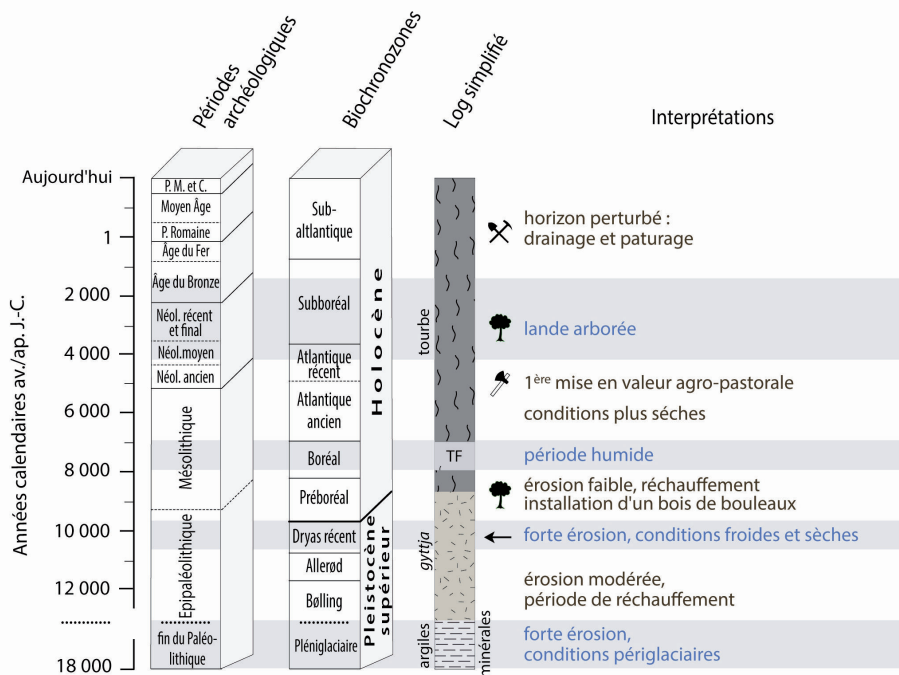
Périodes archéologiques

Biochronozones

Log simplifié

Interprétations

Années calendaires av./ap. J.-C.

Aujourd'hui
1
2 000
4 000
6 000
8 000
10 000
12 000
18 000

P. M. et C.
Moyen Âge
P. Romaine
Âge du Fer
Âge du Bronze
Néol. récent et final
Néol. moyen
Néol. ancien
Mésolithique
Epipaléolithique
fin du Paléolithique

Sub-altlantique
Subboréal
Atlantique récent
Atlantique ancien
Boréal
Préboréal
Dryas récent
Allerød
Bølling
Pléniglaciaire

Holocène
Pleistocène supérieur

tourbe
TF
gyttja
argiles minérales

horizon perturbé : drainage et paturage
lande arborée
1$^{ère}$ mise en valeur agro-pastorale
conditions plus séches
période humide
érosion faible, réchauffement
installation d'un bois de bouleaux
forte érosion, conditions froides et sèches
érosion modérée, période de réchauffement
forte érosion, conditions périglaciaires